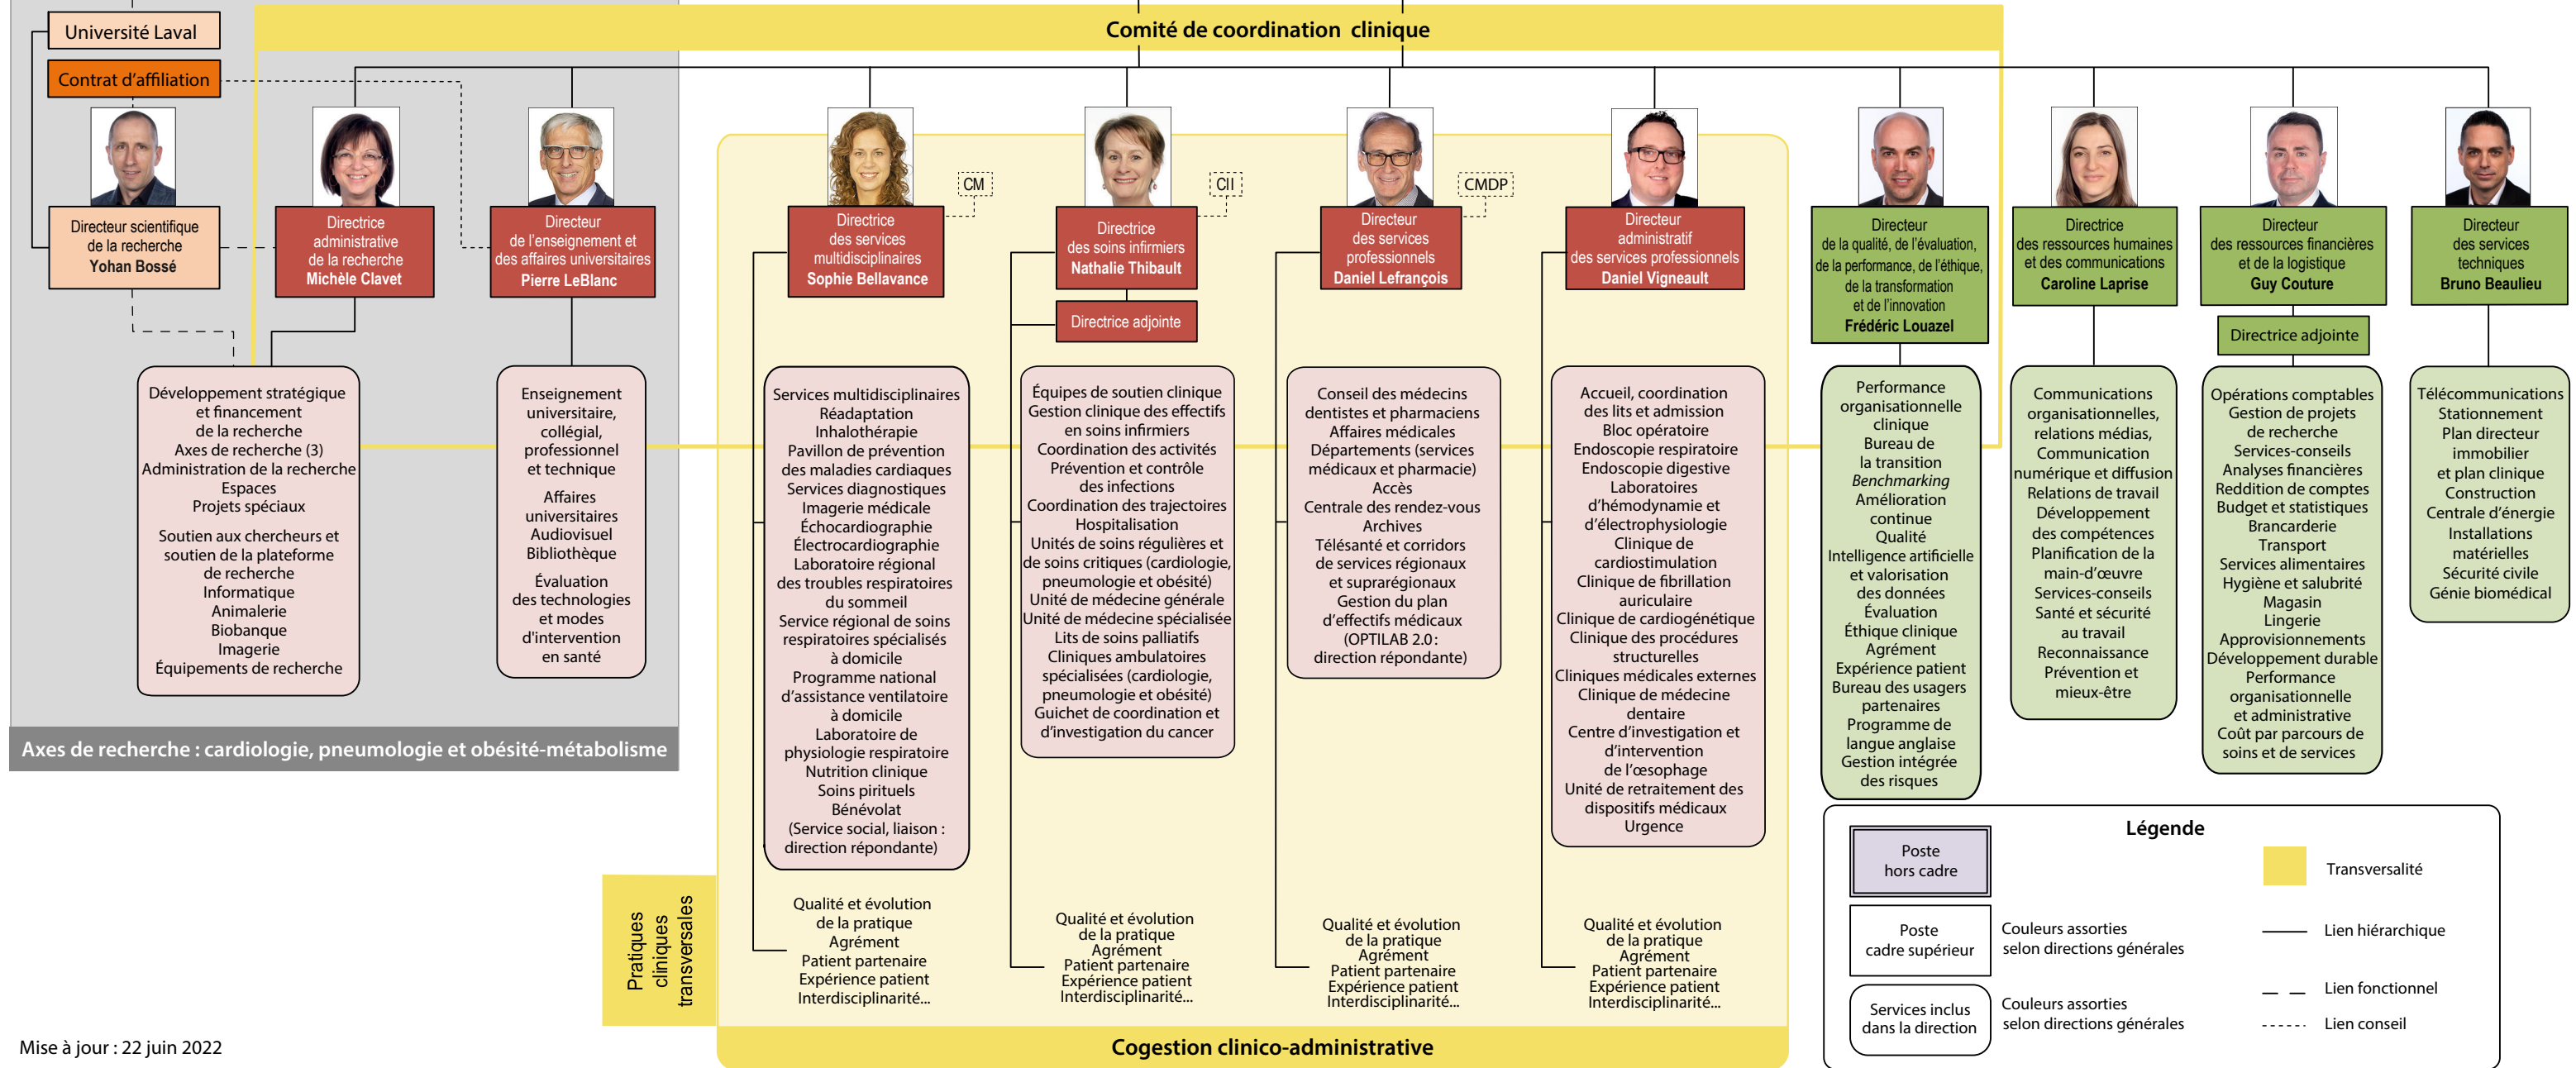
Université Laval

Contrat d'affiliation

Comité de coordination clinique

Directeur scientifique de la recherche
Yohan Bossé

Directrice administrative de la recherche
Michèle Clavet

Directeur de l'enseignement et des affaires universitaires
Pierre LeBlanc

CM

Directrice des services multidisciplinaires
Sophie Bellavance

CII

Directrice des soins infirmiers
Nathalie Thibault

Directrice adjointe

CMDP

Directeur des services professionnels
Daniel Lefrançois

Directeur administratif des services professionnels
Daniel Vigneault

Directeur de la qualité, de l'évaluation, de la performance, de l'éthique, de la transformation et de l'innovation
Frédéric Louazel

Directrice des ressources humaines et des communications
Caroline Laprise

Directeur des ressources financières et de la logistique
Guy Couture

Directrice adjointe

Directeur des services techniques
Bruno Beaulieu

Développement stratégique et financement de la recherche
Axes de recherche (3)
Administration de la recherche
Espaces
Projets spéciaux
Soutien aux chercheurs et soutien de la plateforme de recherche
Informatique
Animalerie
Biobanque
Imagerie
Équipements de recherche

Enseignement universitaire, collégial, professionnel et technique
Affaires universitaires
Audiovisuel
Bibliothèque
Évaluation des technologies et modes d'intervention en santé

Services multidisciplinaires
Réadaptation
Inhalothérapie
Pavillon de prévention des maladies cardiaques
Services diagnostiques
Imagerie médicale
Échocardiographie
Électrocardiographie
Laboratoire régional des troubles respiratoires du sommeil
Service régional de soins respiratoires spécialisés à domicile
Programme national d'assistance ventilatoire à domicile
Laboratoire de physiologie respiratoire
Nutrition clinique
Soins pirituels
Bénévolat
(Service social, liaison : direction répondante)

Équipes de soutien clinique
Gestion clinique des effectifs en soins infirmiers
Coordination des activités
Prévention et contrôle des infections
Coordination des trajectoires
Hospitalisation
Unités de soins régulières et de soins critiques (cardiologie, pneumologie et obésité)
Unité de médecine générale
Unité de médecine spécialisée
Lits de soins palliatifs
Cliniques ambulatoires spécialisées (cardiologie, pneumologie et obésité)
Guichet de coordination et d'investigation du cancer

Conseil des médecins dentistes et pharmaciens
Affaires médicales
Départements (services médicaux et pharmacie)
Accès
Centrale des rendez-vous
Archives
Télésanté et corridors de services régionaux et suprarégionaux
Gestion du plan d'effectifs médicaux (OPTILAB 2.0 : direction répondante)

Accueil, coordination des lits et admission
Bloc opératoire
Endoscopie respiratoire
Endoscopie digestive
Laboratoires d'hémodynamie et d'électrophysiologie
Clinique de cardiostimulation
Clinique de fibrillation auriculaire
Clinique de cardiogénétique
Clinique des procédures structurelles
Cliniques médicales externes
Clinique de médecine dentaire
Centre d'investigation et d'intervention de l'œsophage
Unité de retraitement des dispositifs médicaux
Urgence

Performance organisationnelle clinique
Bureau de la transition
Benchmarking
Amélioration continue
Qualité
Intelligence artificielle et valorisation des données
Évaluation
Éthique clinique
Agrément
Expérience patient
Bureau des usagers partenaires
Programme de langue anglaise
Gestion intégrée des risques

Communications organisationnelles, relations médias, Communication numérique et diffusion
Relations de travail
Développement des compétences
Planification de la main-d'œuvre
Services-conseils
Santé et sécurité au travail
Reconnaissance
Prévention et mieux-être

Opérations comptables
Gestion de projets de recherche
Services-conseils
Analyses financières
Reddition de comptes
Budget et statistiques
Brancarderie
Transport
Services alimentaires
Hygiène et salubrité
Magasin
Lingerie
Approvisionnements
Développement durable
Performance organisationnelle et administrative
Coût par parcours de soins et de services

Télécommunications
Stationnement
Plan directeur immobilier et plan clinique
Construction
Centrale d'énergie
Installations matérielles
Sécurité civile
Génie biomédical

Axes de recherche : cardiologie, pneumologie et obésité-métabolisme

Pratiques cliniques transversales

Qualité et évolution de la pratique
Agrément
Patient partenaire
Expérience patient
Interdisciplinarité...

Qualité et évolution de la pratique
Agrément
Patient partenaire
Expérience patient
Interdisciplinarité...

Qualité et évolution de la pratique
Agrément
Patient partenaire
Expérience patient
Interdisciplinarité...

Qualité et évolution de la pratique
Agrément
Patient partenaire
Expérience patient
Interdisciplinarité...

Cogestion clinico-administrative

Légende
Poste hors cadre
Transversalité
Poste cadre supérieur
Couleurs assorties selon directions générales
Lien hiérarchique
Lien fonctionnel
Services inclus dans la direction
Couleurs assorties selon directions générales
Lien conseil

Mise à jour : 22 juin 2022